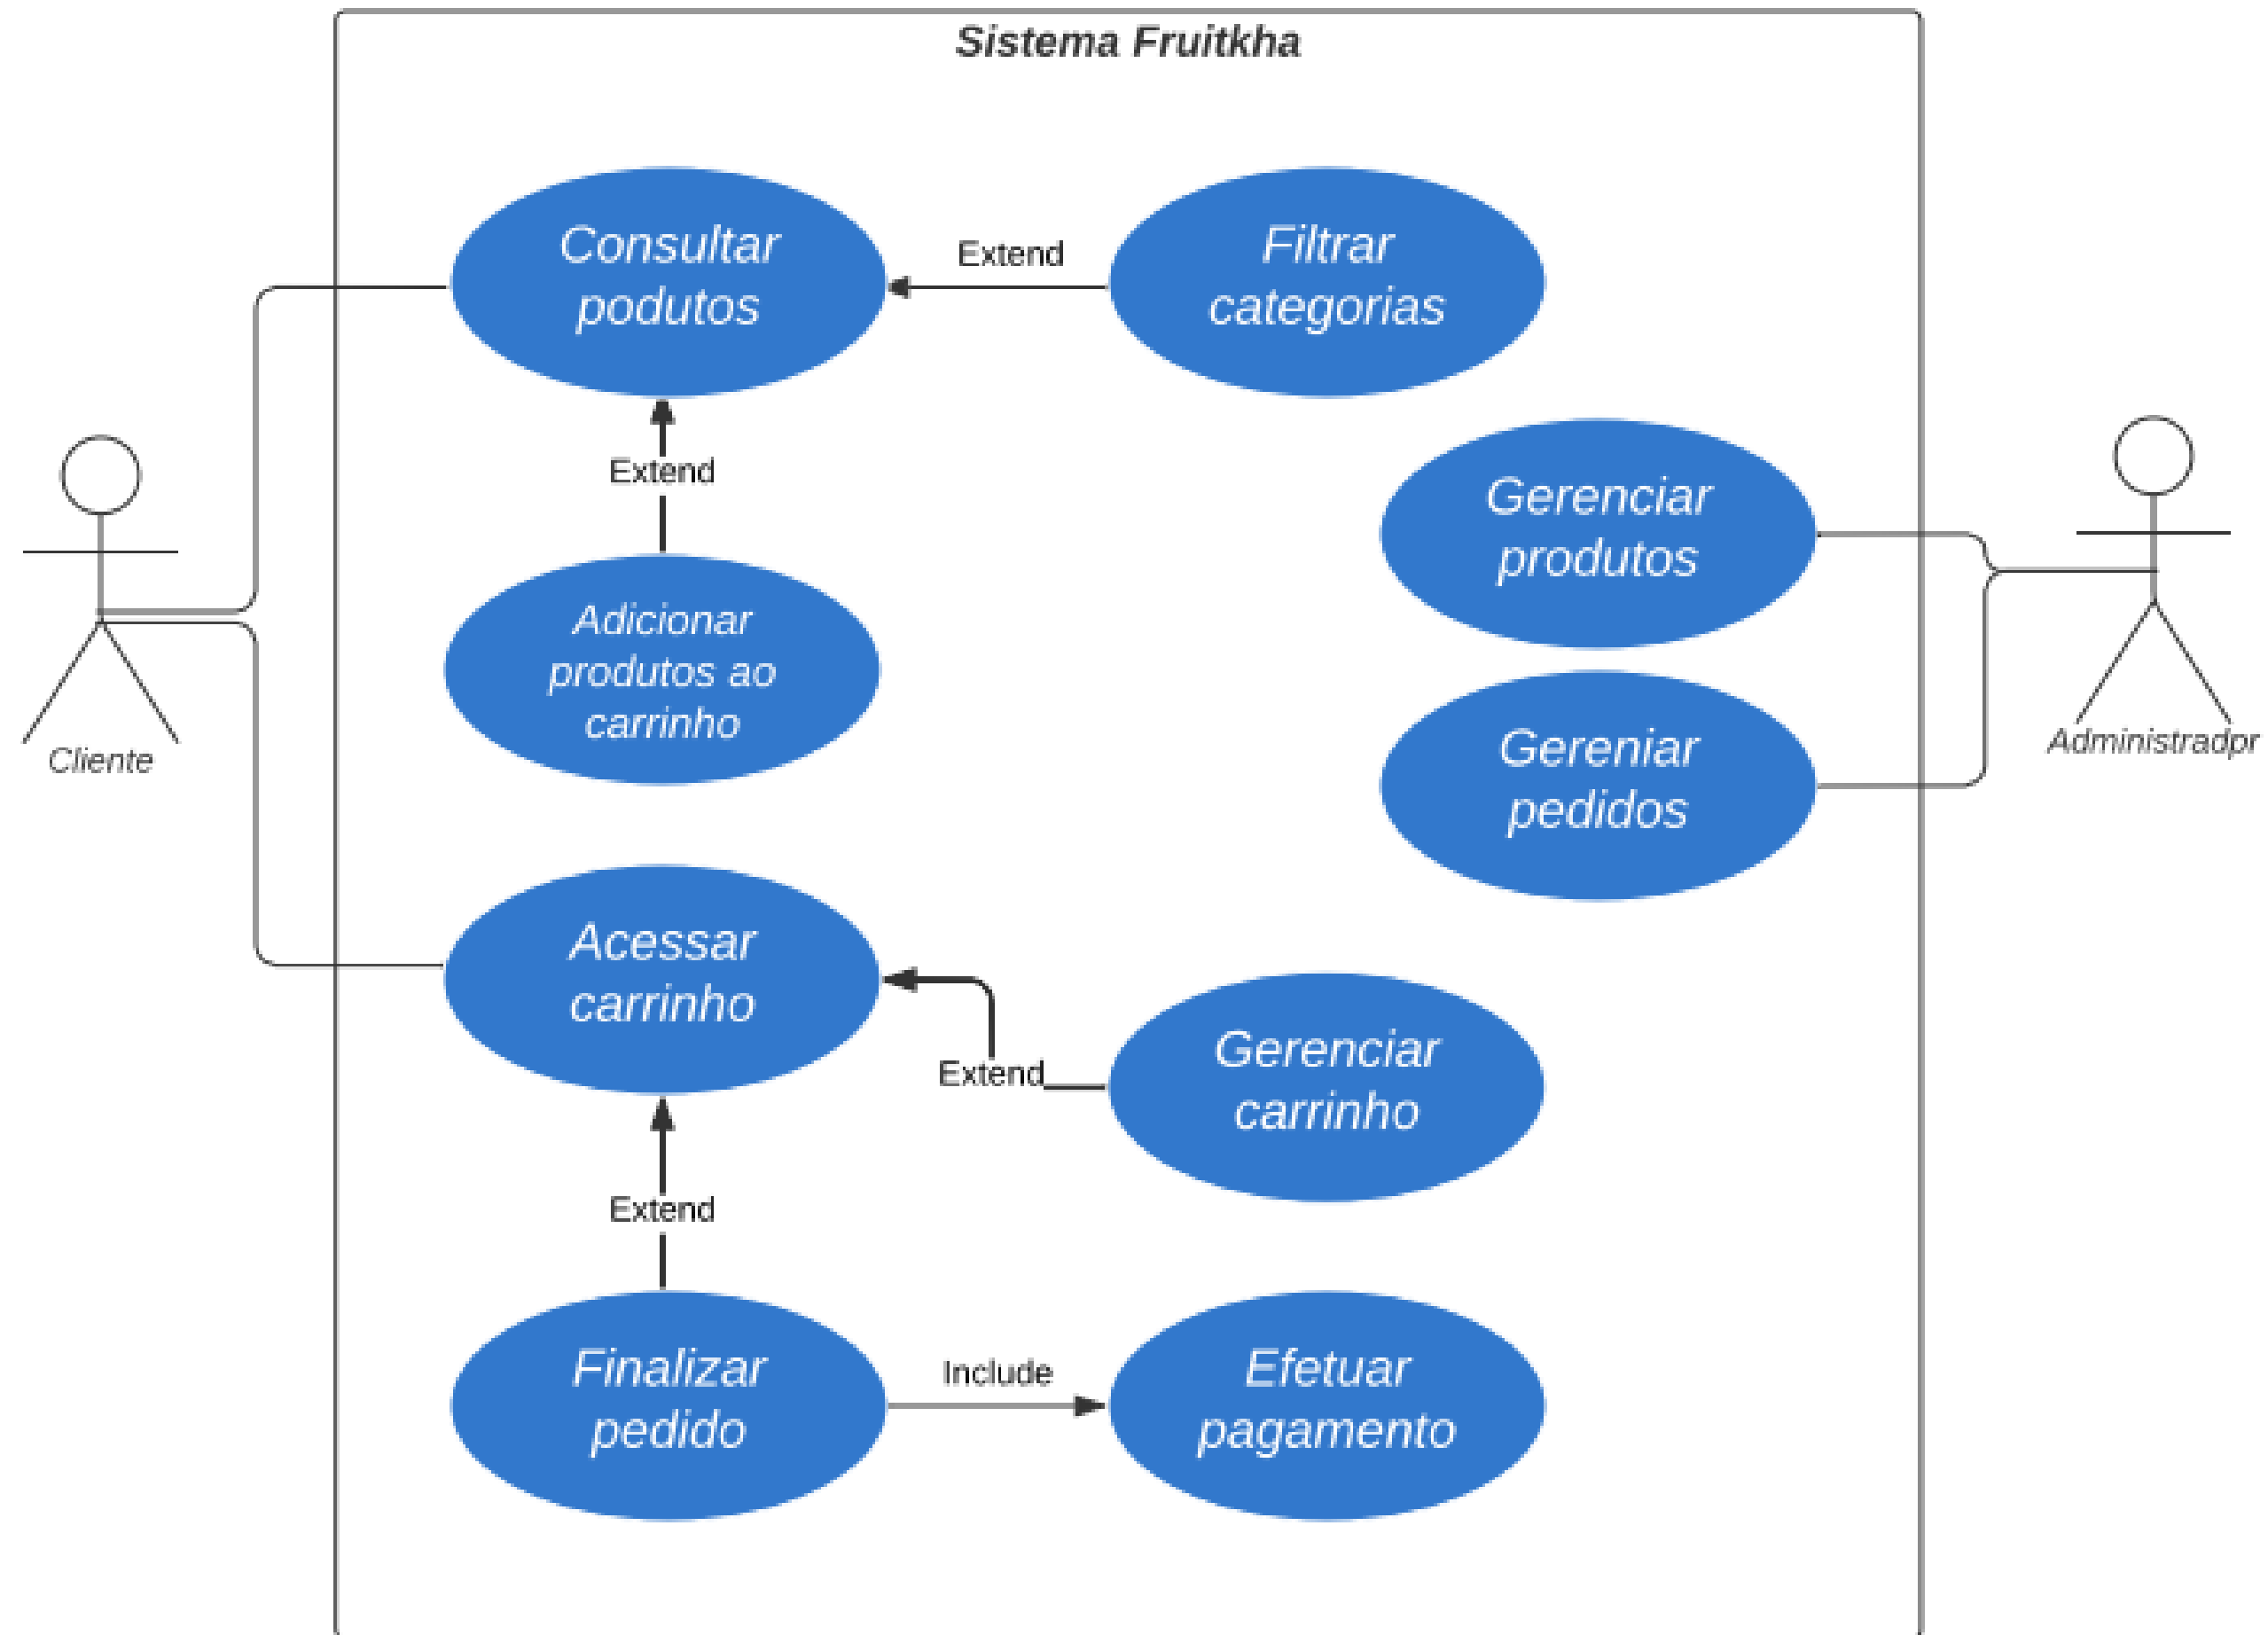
Sistema Fruitkha

Consultar podutos

Extend

Filtrar categorias

Extend

Adicionar produtos ao carrinho

Gerenciar produtos

Gereniar pedidos

Cliente

Administradpr

Acessar carrinho

Extend

Gerenciar carrinho

Extend

Finalizar pedido

Include

Efetuar pagamento